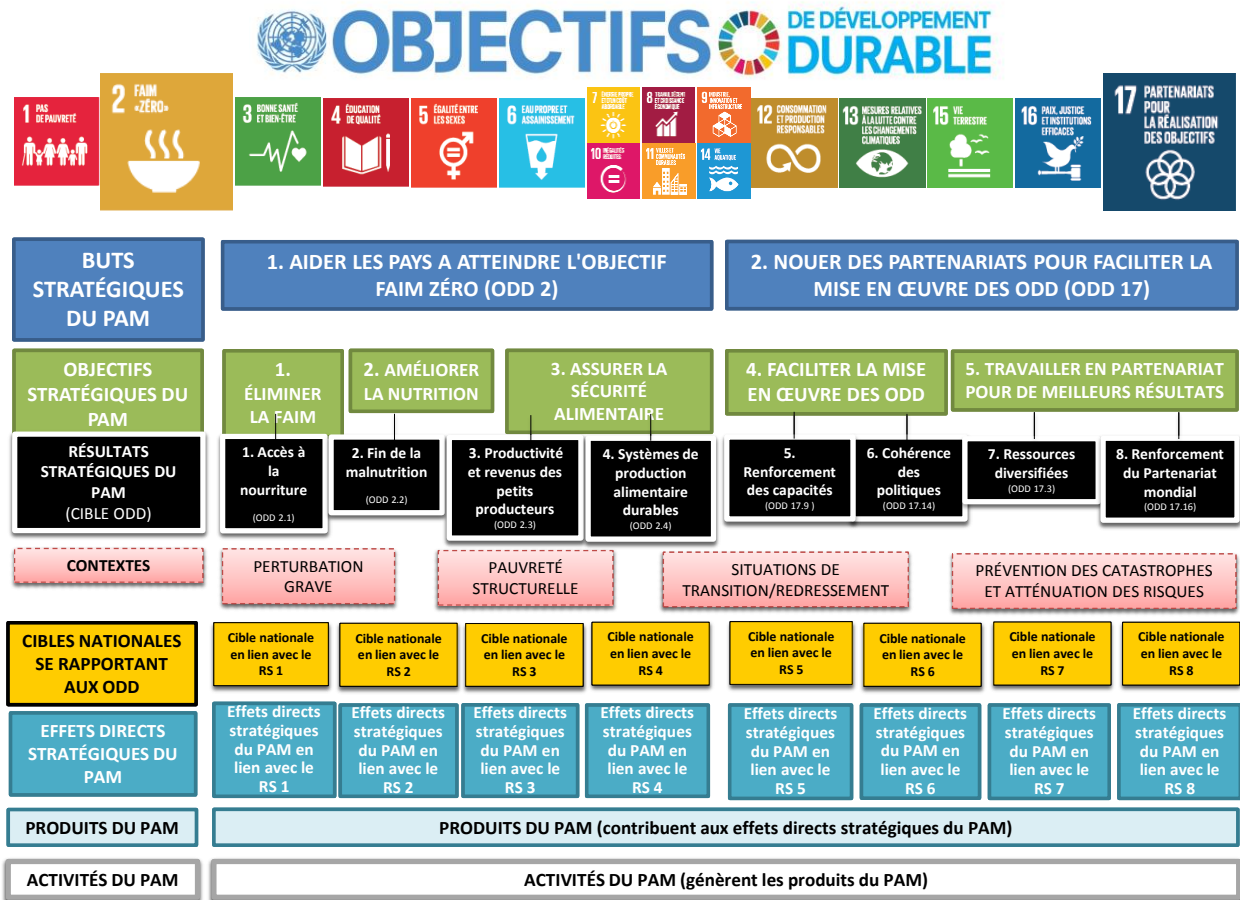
OBJECTIFS DE DÉVELOPPEMENT DURABLE

1 PAS DE PAUVRETÉ
2 FAIM «ZÉRO»
3 BONNE SANTÉ ET BIEN-ÊTRE
4 ÉDUCATION DE QUALITÉ
5 ÉGALITÉ ENTRE LES SEXES
6 EAU PROPRE ET ASSAINISSEMENT
7 ÉNERGIE PROPRE ET D'UN COÛT ABORDABLE
8 TRAVAIL DÉCENT ET CROISSANCE ÉCONOMIQUE
9 INDUSTRIE, INNOVATION ET INFRASTRUCTURE
10 INÉGALITÉS RÉDUITES
11 VILLES ET COMMUNAUTÉS DURABLES
12 CONSOMMATION ET PRODUCTION RESPONSABLES
13 MESURES RELATIVES À LA LUTTE CONTRE LES CHANGEMENTS CLIMATIQUES
14 VIE AQUATIQUE
15 VIE TERRESTRE
16 PAIX, JUSTICE ET INSTITUTIONS EFFICACES
17 PARTENARIATS POUR LA RÉALISATION DES OBJECTIFS

BUTS STRATÉGIQUES DU PAM
1. AIDER LES PAYS A ATTEINDRE L'OBJECTIF FAIM ZÉRO (ODD 2)
2. NOUER DES PARTENARIATS POUR FACILITER LA MISE EN ŒUVRE DES ODD (ODD 17)

OBJECTIFS STRATÉGIQUES DU PAM
1. ÉLIMINER LA FAIM
2. AMÉLIORER LA NUTRITION
3. ASSURER LA SÉCURITÉ ALIMENTAIRE
4. FACILITER LA MISE EN ŒUVRE DES ODD
5. TRAVAILLER EN PARTENARIAT POUR DE MEILLEURS RÉSULTATS

RÉSULTATS STRATÉGIQUES DU PAM (CIBLE ODD)
1. Accès à la nourriture (ODD 2.1)
2. Fin de la malnutrition (ODD 2.2)
3. Productivité et revenus des petits producteurs (ODD 2.3)
4. Systèmes de production alimentaire durables (ODD 2.4)
5. Renforcement des capacités (ODD 17.9 )
6. Cohérence des politiques (ODD 17.14)
7. Ressources diversifiées (ODD 17.3)
8. Renforcement du Partenariat mondial (ODD 17.16)

CONTEXTES
PERTURBATION GRAVE
PAUVRETÉ STRUCTURELLE
SITUATIONS DE TRANSITION/REDRESSEMENT
PRÉVENTION DES CATASTROPHES ET ATTÉNUATION DES RISQUES

CIBLES NATIONALES SE RAPPORTANT AUX ODD
Cible nationale en lien avec le RS 1
Cible nationale en lien avec le RS 2
Cible nationale en lien avec le RS 3
Cible nationale en lien avec le RS 4
Cible nationale en lien avec le RS 5
Cible nationale en lien avec le RS 6
Cible nationale en lien avec le RS 7
Cible nationale en lien avec le RS 8

EFFETS DIRECTS STRATÉGIQUES DU PAM
Effets directs stratégiques du PAM en lien avec le RS 1
Effets directs stratégiques du PAM en lien avec le RS 2
Effets directs stratégiques du PAM en lien avec le RS 3
Effets directs stratégiques du PAM en lien avec le RS 4
Effets directs stratégiques du PAM en lien avec le RS 5
Effets directs stratégiques du PAM en lien avec le RS 6
Effets directs stratégiques du PAM en lien avec le RS 7
Effets directs stratégiques du PAM en lien avec le RS 8

PRODUITS DU PAM
PRODUITS DU PAM (contribuent aux effets directs stratégiques du PAM)

ACTIVITÉS DU PAM
ACTIVITÉS DU PAM (génèrent les produits du PAM)